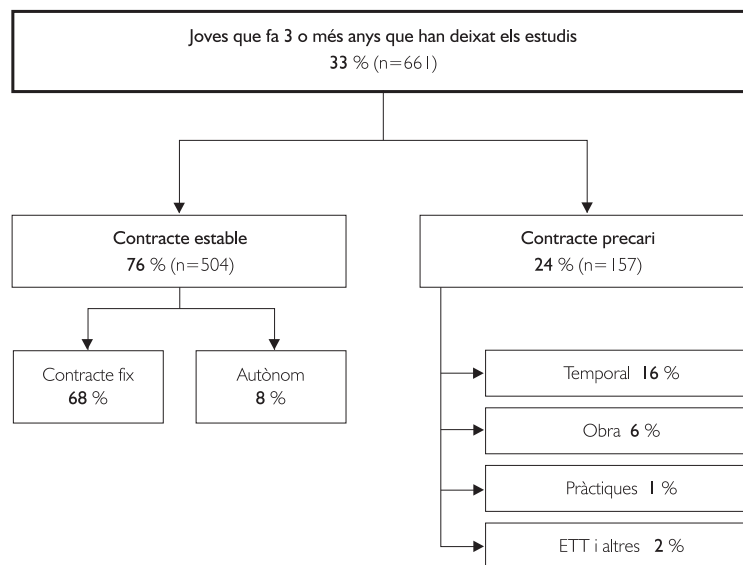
Joves que fa 3 o més anys que han deixat els estudis
33 % (n=661)

Contracte estable
76 % (n=504)

Contracte precari
24 % (n=157)

Contracte fix
68 %

Autònom
8 %

Temporal 16 %

Obra 6 %

Pràctiques 1 %

ETT i altres 2 %